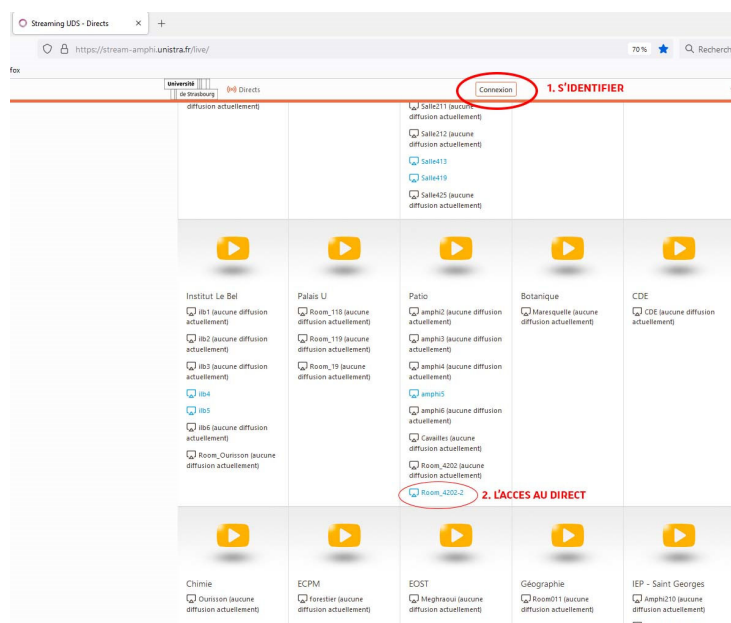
Streaming UDS - Directs × +

https://stream-amphi.unistra.fr/live/

70 % Recherch

fox

Université de Strasbourg

Directs

Connexion

1. S'IDENTIFIER

diffusion actuellement)

Salle211 (aucune diffusion actuellement)

Salle212 (aucune diffusion actuellement)

Salle413

Salle419

Salle425 (aucune diffusion actuellement)

Institut Le Bel

ilb1 (aucune diffusion actuellement)

ilb2 (aucune diffusion actuellement)

ilb3 (aucune diffusion actuellement)

ilb4

ilb5

ilb6 (aucune diffusion actuellement)

Room_Ourisson (aucune diffusion actuellement)

Palais U

Room_118 (aucune diffusion actuellement)

Room_119 (aucune diffusion actuellement)

Room_19 (aucune diffusion actuellement)

Patio

amphi2 (aucune diffusion actuellement)

amphi3 (aucune diffusion actuellement)

amphi4 (aucune diffusion actuellement)

amphi5

amphi6 (aucune diffusion actuellement)

Cavailles (aucune diffusion actuellement)

Room_4202 (aucune diffusion actuellement)

Room_4202-2

2. L'ACCES AU DIRECT

Botanique

Maresquelle (aucune diffusion actuellement)

CDE

CDE (aucune diffusion actuellement)

Chimie

Ourisson (aucune diffusion actuellement)

ECPM

Forestier (aucune diffusion actuellement)

EOST

Meghraoui (aucune diffusion actuellement)

Géographie

Room011 (aucune diffusion actuellement)

IEP - Saint Georges

Amphi210 (aucune diffusion actuellement)